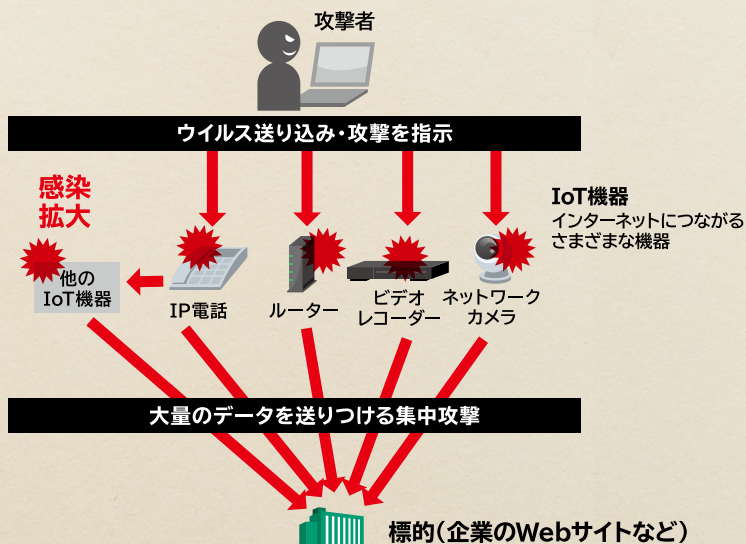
攻撃者

ウイルス送り込み・攻撃を指示

感染拡大

IoT機器
インターネットにつながるさまざまな機器

他のIoT機器

IP電話

ルーター

ビデオレコーダー

ネットワークカメラ

大量のデータを送りつける集中攻撃

標的（企業のWebサイトなど）